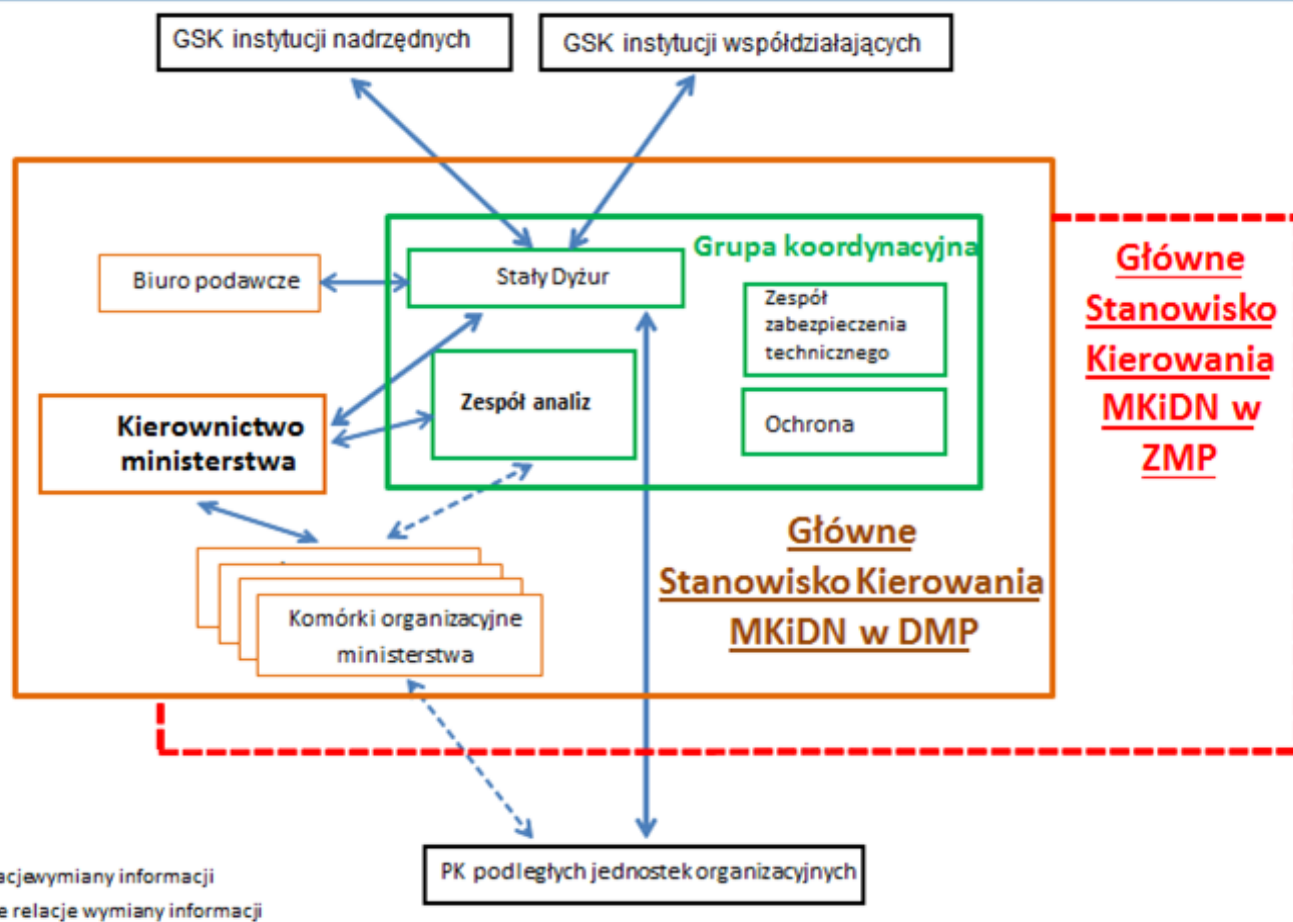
GSK instytucji nadrzędnych

GSK instytucji współdziałających

Biuro podawcze

Grupa koordynacyjna

Stały Dyżur

Zespół zabezpieczenia technicznego

Zespół analiz

Ochrona

Kierownictwo ministerstwa

Główne Stanowisko Kierowania MKiDN w ZMP

Główne Stanowisko Kierowania MKiDN w DMP

Komórki organizacyjne ministerstwa

PK podległych jednostek organizacyjnych

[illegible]acjewymiany informacji

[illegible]e relacje wymiany informacji